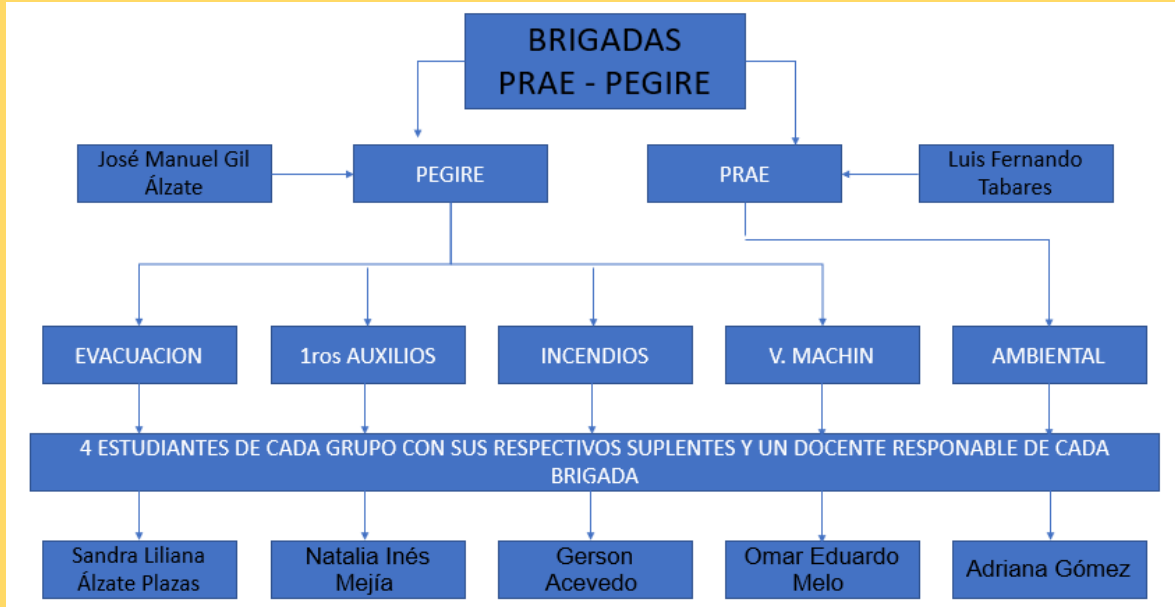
BRIGADAS
PRAE - PEGIRE

José Manuel Gil Álzate

PEGIRE

PRAE

Luis Fernando Tabares

EVACUACION

1ros AUXILIOS

INCENDIOS

V. MACHIN

AMBIENTAL

4 ESTUDIANTES DE CADA GRUPO CON SUS RESPECTIVOS SUPLENTES Y UN DOCENTE RESPONABLE DE CADA BRIGADA

Sandra Liliana Álzate Plazas

Natalia Inés Mejía

Gerson Acevedo

Omar Eduardo Melo

Adriana Gómez